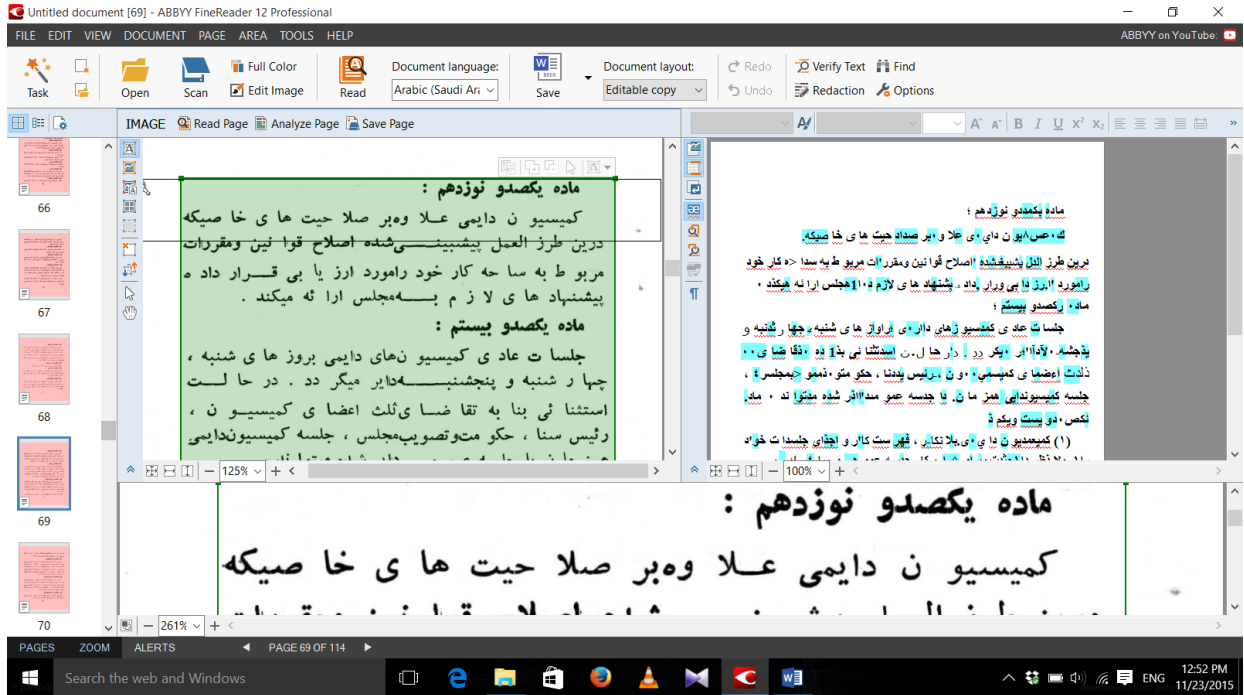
Untitled document [69] - ABBYY FineReader 12 Professional

FILE EDIT VIEW DOCUMENT PAGE AREA TOOLS HELP

ABBYY on YouTube:

Task Open Scan Full Color Edit Image Read Document language: Arabic (Saudi Ara Save Document layout: Editable copy Redo Undo Verify Text Find Redaction Options

IMAGE Read Page Analyze Page Save Page

66

67

68

69

70

ماده یکصدو نوزدهم :

کمیسیو ن دایمی عـلا وه‌بر صلا حیت ها ی خا صیکه درین طرز العمل پیشبینــــی‌شده اصلاح قوا نین ومقررات مربو ط به سا حه کار خود رامورد ارز یا بی قــــرار داد ه پیشنهاد ها ی لا ز م بــــه‌مجلس ارا ئه میکند .

ماده یکصدو بیستم :

جلسا ت عاد ی کمیسیو ن‌های دایمی بروز ها ی شنبه ، چها ر شنبه و پنجشنبــــه‌دایر میگر دد . در حا لــت استثنا ئی بنا به تقا ضـا ی‌ثلث اعضا ی کمیسیـو ن ، رئیس سنا ، حکو مت‌وتصویب‌مجلس ، جلسه کمیسیون‌دایمی

125%

ماده یکصدو نوزدهم ؛

کمیسیون دایمی علاوه بر صلاحیت ها ی خا صیکه

درین طرز العمل پیشبینیشده اصلاح قوانین ومقررات مربوط به سدا حه کار خود رامورد ارزیابی قرار داده . پیشنهاد ها ی لازم به مجلس ارائه میکند .

ماده یکصدو بیستم ؛

جلسات عادی کمیسیونهای دایمی بروز ها ی شنبه ، چهار شنبه و پنجشنبه دایر میگردد . در حال استثنائی بنا به تقاضای ثلث اعضای کمیسیون ، رئیس سنا ، حکومت وتصویب مجلس ، جلسه کمیسیون دایمی

(1) کمیسیون دا یمی ...

100%

ماده یکصدو نوزدهم :

کمیسیو ن دایمی عـلا وه‌بر صلا حیت ها ی خا صیکه

261%

PAGES ZOOM ALERTS PAGE 69 OF 114

Search the web and Windows

ENG 12:52 PM 11/23/2015